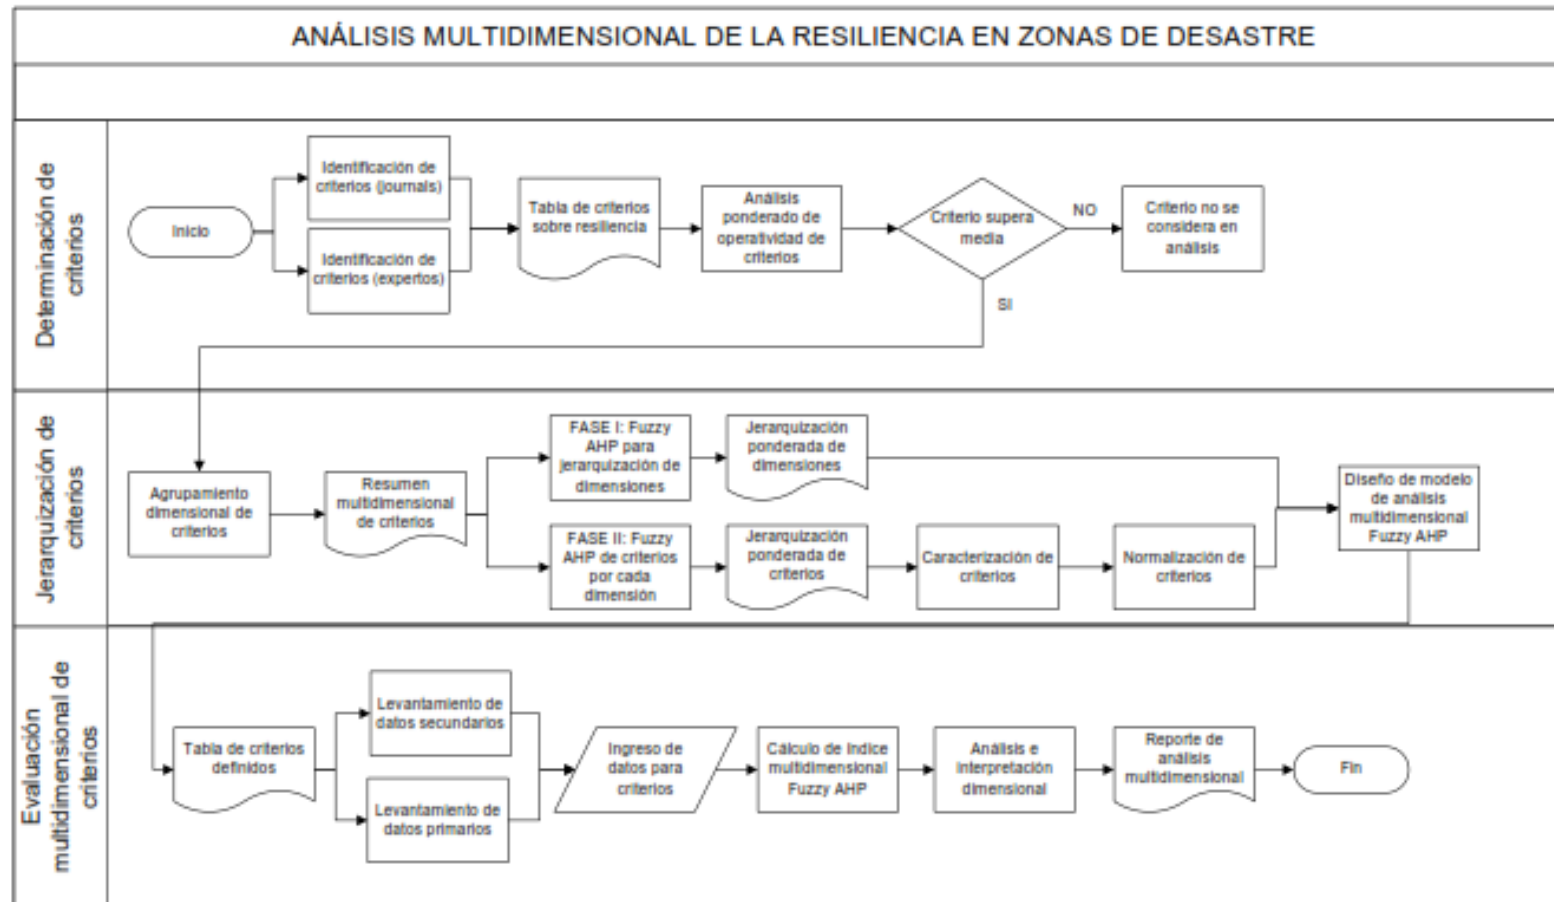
ANÁLISIS MULTIDIMENSIONAL DE LA RESILIENCIA EN ZONAS DE DESASTRE

Determinación de criterios

Inicio

Identificación de criterios (journals)

Identificación de criterios (expertos)

Tabla de criterios sobre resiliencia

Análisis ponderado de operatividad de criterios

Criterio supera media

NO

Criterio no se considera en análisis

SI

Jerarquización de criterios

Agrupamiento dimensional de criterios

Resumen multidimensional de criterios

FASE I: Fuzzy AHP para jerarquización de dimensiones

Jerarquización ponderada de dimensiones

FASE II: Fuzzy AHP de criterios por cada dimensión

Jerarquización ponderada de criterios

Caracterización de criterios

Normalización de criterios

Diseño de modelo de análisis multidimensional Fuzzy AHP

Evaluación multidimensional de criterios

Tabla de criterios definidos

Levantamiento de datos secundarios

Levantamiento de datos primarios

Ingreso de datos para criterios

Cálculo de índice multidimensional Fuzzy AHP

Análisis e interpretación dimensional

Reporte de análisis multidimensional

Fin